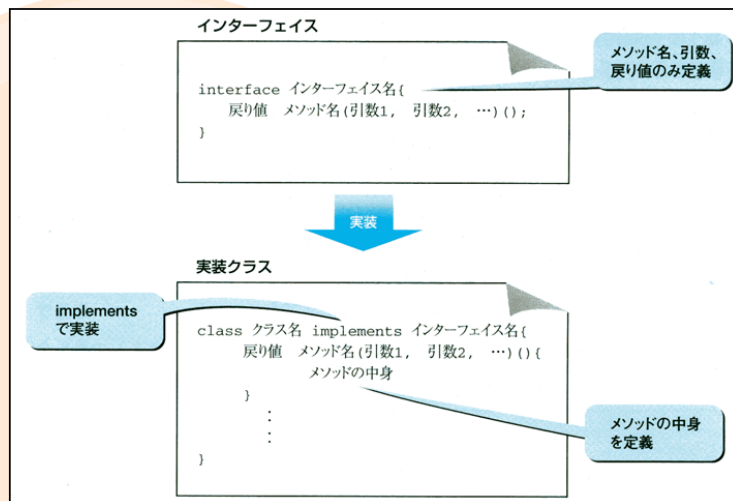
インターフェイス

interface インターフェイス名{
    戻り値　メソッド名(引数1,　引数2,　…)();
}

メソッド名、引数、戻り値のみ定義

実装

実装クラス

implements で実装

class クラス名 implements インターフェイス名{
    戻り値　メソッド名(引数1,　引数2,　…)(){
        メソッドの中身
    }
    ⋮
}

メソッドの中身を定義